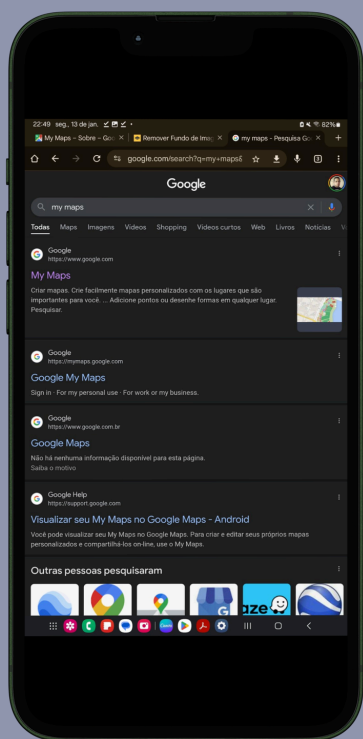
22:49 seg., 13 de jan. 82%

My Maps - Sobre - Go ×
Remover Fundo de Ima ×
my maps - Pesquisa Go ×
+

google.com/search?q=my+maps&

Google

my maps

Todas Maps Imagens Vídeos Shopping Vídeos curtos Web Livros Notícias

Google
https://www.google.com

My Maps

Criar mapas. Crie facilmente mapas personalizados com os lugares que são importantes para você. ... Adicione pontos ou desenhe formas em qualquer lugar. Pesquisar.

Google
https://mymaps.google.com

Google My Maps

Sign in · For my personal use · For work or my business.

Google
https://www.google.com.br

Google Maps

Não há nenhuma informação disponível para esta página.
Saiba o motivo

Google Help
https://support.google.com

Visualizar seu My Maps no Google Maps - Android

Você pode visualizar seu My Maps no Google Maps. Para criar e editar seus próprios mapas personalizados e compartilhá-los on-line, use o My Maps.

Outras pessoas pesquisaram